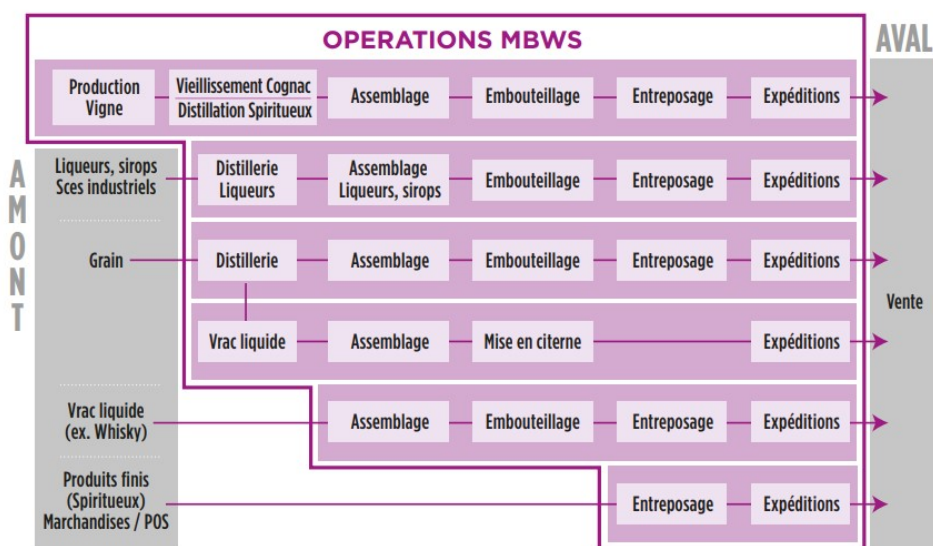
OPERATIONS MBWS

AVAL

Production Vigne — Vieillissement Cognac / Distillation Spiritueux — Assemblage — Embouteillage — Entreposage — Expéditions

AMONT

Liqueurs, sirops Sces industriels — Distillerie Liqueurs — Assemblage Liqueurs, sirops — Embouteillage — Entreposage — Expéditions

Grain — Distillerie — Assemblage — Embouteillage — Entreposage — Expéditions

Vrac liquide — Assemblage — Mise en citerne — Expéditions

Vrac liquide (ex. Whisky) — Assemblage — Embouteillage — Entreposage — Expéditions

Produits finis (Spiritueux) Marchandises / POS — Entreposage — Expéditions

Vente